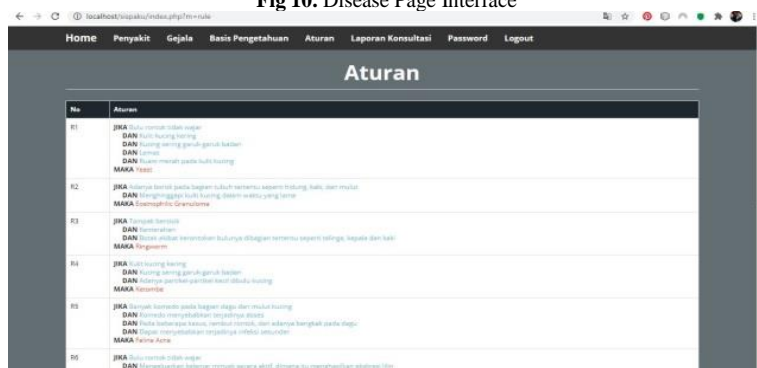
Fig 10. Disease Page Interface

localhost/sispaku/index.php?m=rule

Home Penyakit Gejala Basis Pengetahuan Aturan Laporan Konsultasi Password Logout

Aturan

| No | Aturan |
|---|---|
| R1 | JIKA Bulu rontok tidak wajar DAN Kulit kucing kering DAN Kucing sering garuk-garuk badan DAN Lemas DAN Ruam merah pada kulit kucing MAKA Yeast |
| R2 | JIKA Adanya borok pada bagian tubuh tertentu seperti hidung, kaki, dan mulut DAN Menghinggapi kulit kucing dalam waktu yang lama MAKA Eosinophilic Granuloma |
| R3 | JIKA Tampak benjolan DAN Kemerahan DAN Botak akibat kerontokan bulunya dibagian tertentu seperti telinga, kepala dan kaki MAKA Ringworm |
| R4 | JIKA Kulit kucing kering DAN Kucing sering garuk-garuk badan DAN Adanya parikel-parikel kecil dibulu kucing MAKA Ketombe |
| R5 | JIKA Banyak komedo pada bagian dagu dan mulut kucing DAN Komedo menyebabkan terjadinya abses DAN Pada beberapa kasus, rambut rontok, dan adanya bengkak pada dagu DAN Dapat menyebabkan terjadinya infeksi sekunder MAKA Feline Acne |
| R6 | JIKA Bulu rontok tidak wajar DAN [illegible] |